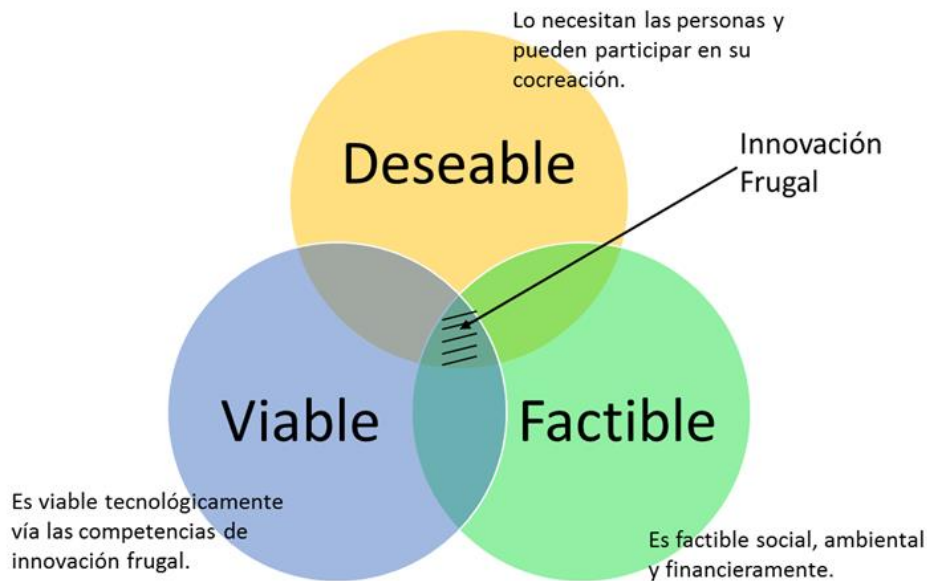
Lo necesitan las personas y pueden participar en su cocreación.

Deseable

Innovación Frugal

Viable

Factible

Es viable tecnológicamente vía las competencias de innovación frugal.

Es factible social, ambiental y financieramente.